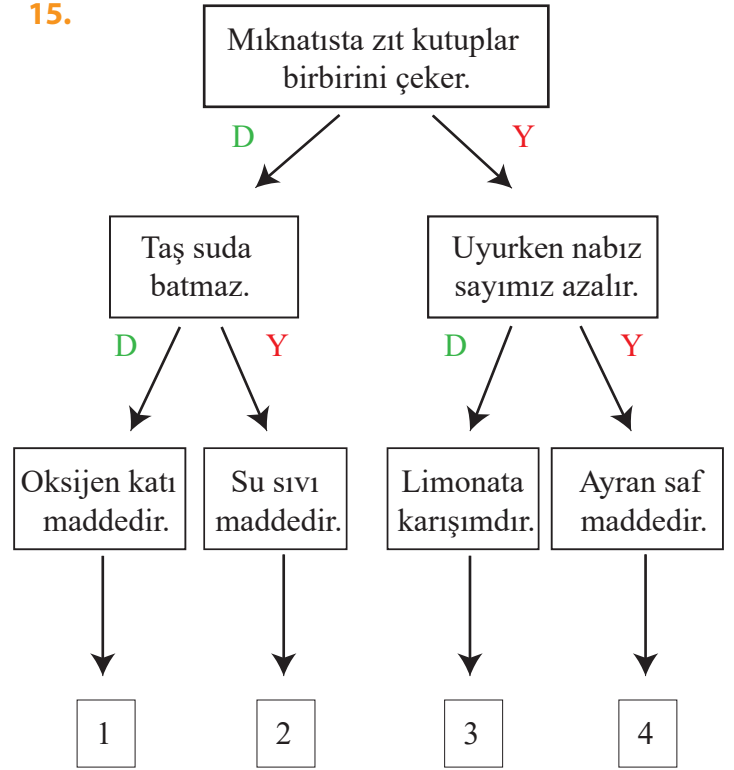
15.

Mıknatısta zıt kutuplar birbirini çeker.

D

Y

Taş suda batmaz.

Uyurken nabız sayımız azalır.

D

Y

D

Y

Oksijen katı maddedir.

Su sıvı maddedir.

Limonata karışımdır.

Ayran saf maddedir.

1

2

3

4